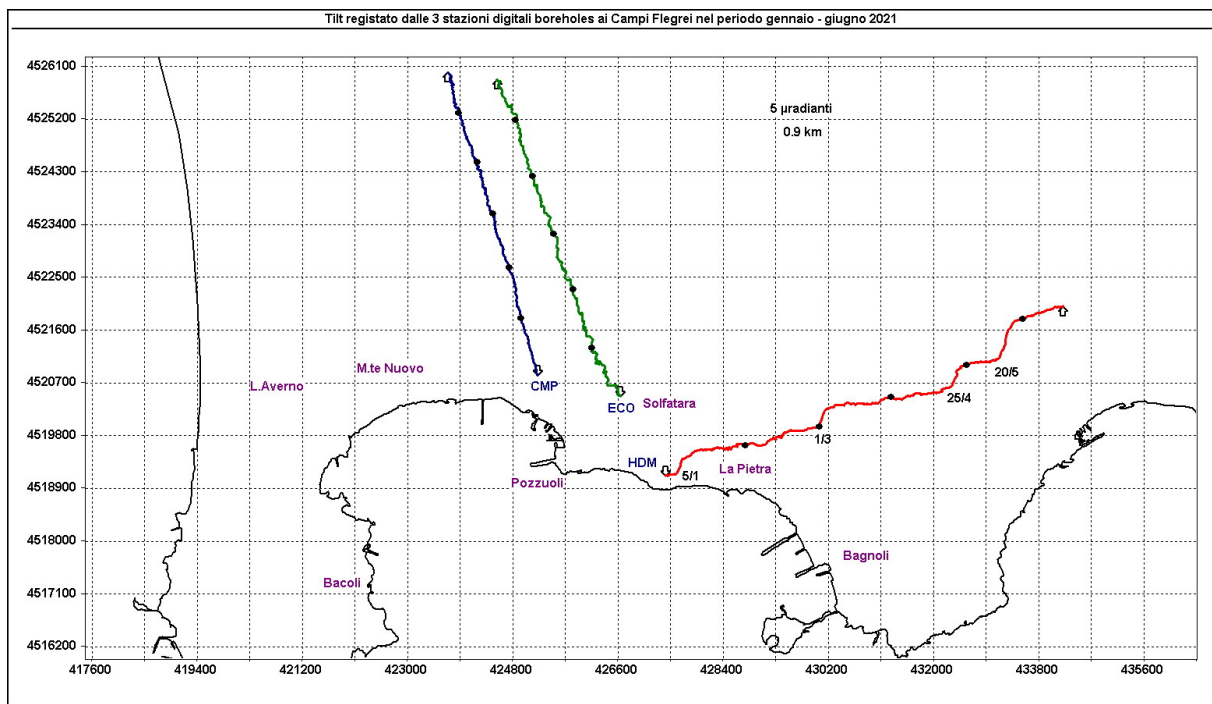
Tilt registato dalle 3 stazioni digitali boreholes ai Campi Flegrei nel periodo gennaio - giugno 2021

5 μradianti
0.9 km

4526100
4525200
4524300
4523400
4522500
4521600
4520700
4519800
4518900
4518000
4517100
4516200

L.Averno
M.te Nuovo
CMP
ECO
Solfatara
HDM
5/1
La Pietra
1/3
25/4
20/5
Pozzuoli
Bacoli
Bagnoli

417600
419400
421200
423000
424800
426600
428400
430200
432000
433800
435600